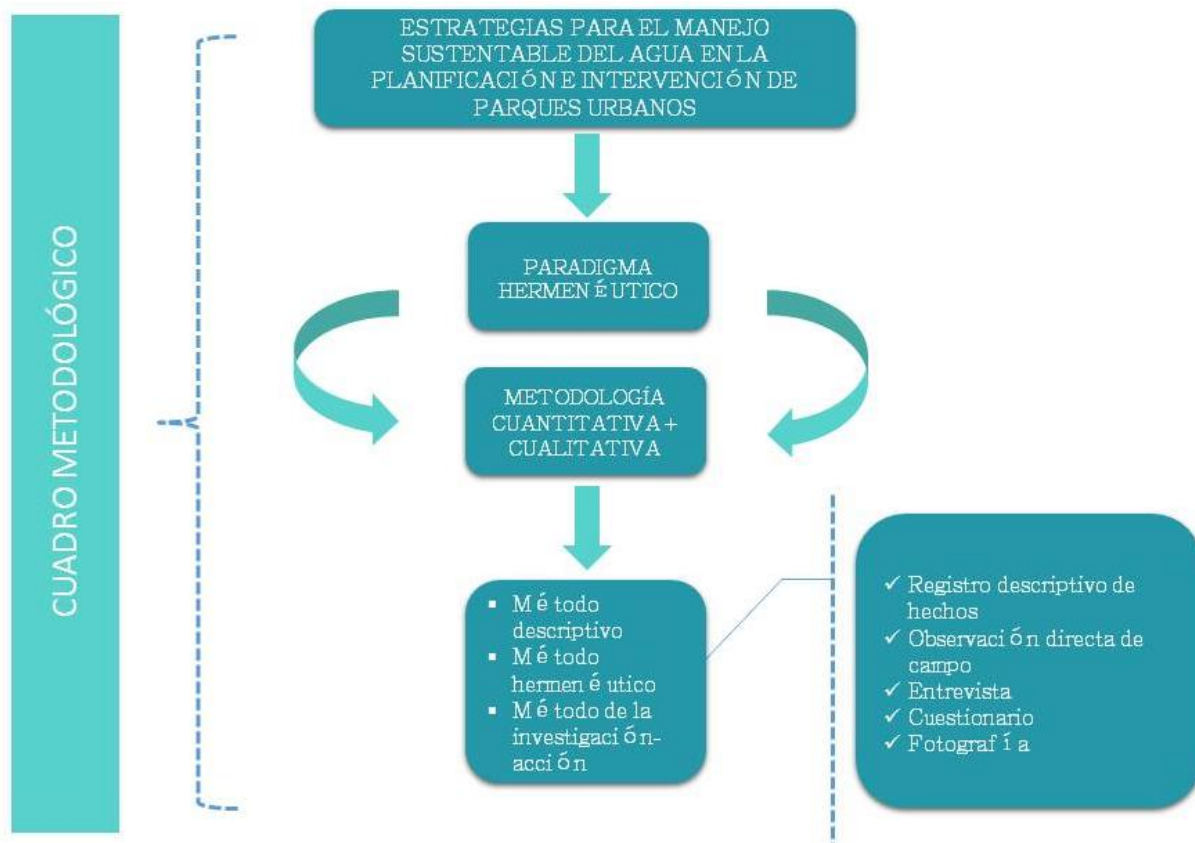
CUADRO METODOLÓGICO

ESTRATEGIAS PARA EL MANEJO SUSTENTABLE DEL AGUA EN LA PLANIFICACIÓN E INTERVENCIÓN DE PARQUES URBANOS

PARADIGMA HERMENÉUTICO

METODOLOGÍA CUANTITATIVA + CUALITATIVA

- Método descriptivo
- Método hermenéutico
- Método de la investigación-acción

✓ Registro descriptivo de hechos
✓ Observación directa de campo
✓ Entrevista
✓ Cuestionario
✓ Fotografía